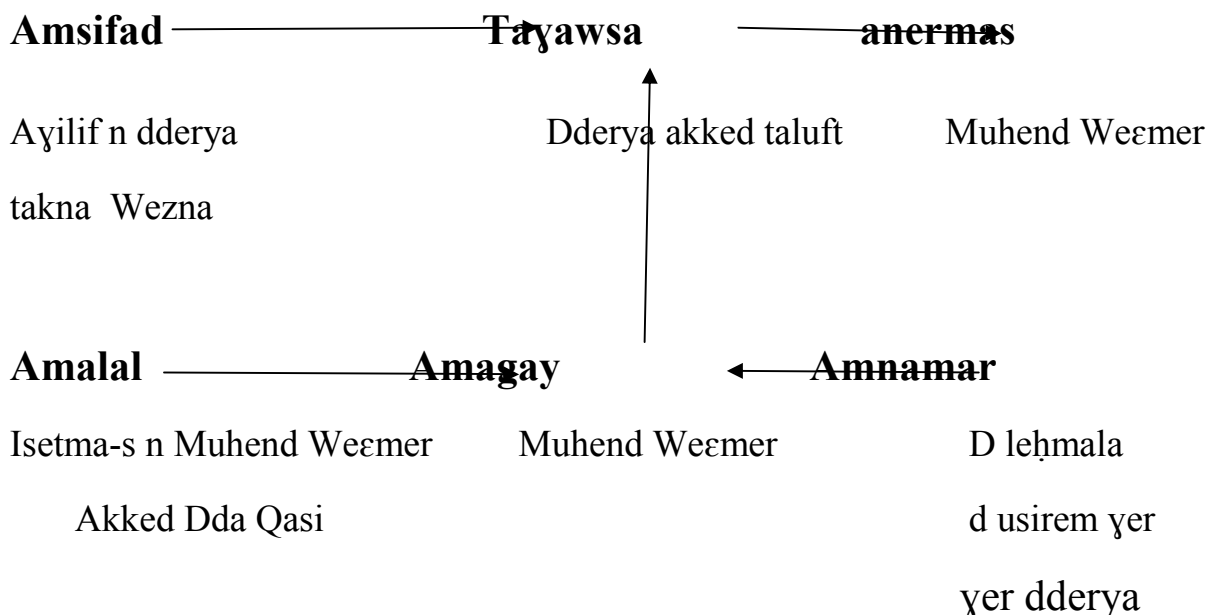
**Amsifad** **Taɣawsa** **anermas**

Aɣilif n dderya takna Wezna

Dderya akked taluft

Muhend Weɛmer

**Amalal** **Amagay** **Amnamar**

Isetma-s n Muhend Weɛmer Akked Dda Qasi

Muhend Weɛmer

D leḥmala d usirem ɣer ɣer dderya